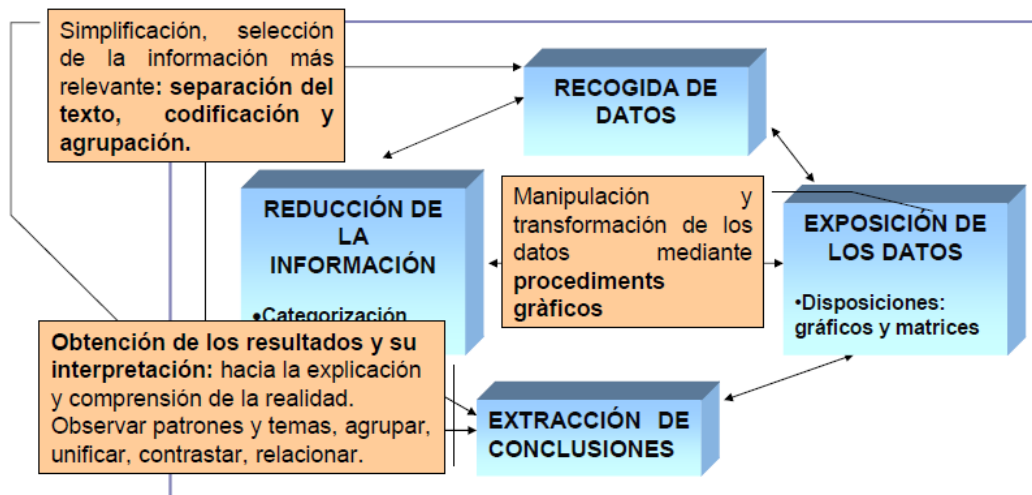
Simplificación, selección de la información más relevante: separación del texto, codificación y agrupación.

RECOGIDA DE DATOS

REDUCCIÓN DE LA INFORMACIÓN

•Categorización

Manipulación y transformación de los datos mediante procediments gràficos

EXPOSICIÓN DE LOS DATOS

•Disposiciones: gráficos y matrices

Obtención de los resultados y su interpretación: hacia la explicación y comprensión de la realidad. Observar patrones y temas, agrupar, unificar, contrastar, relacionar.

EXTRACCIÓN DE CONCLUSIONES